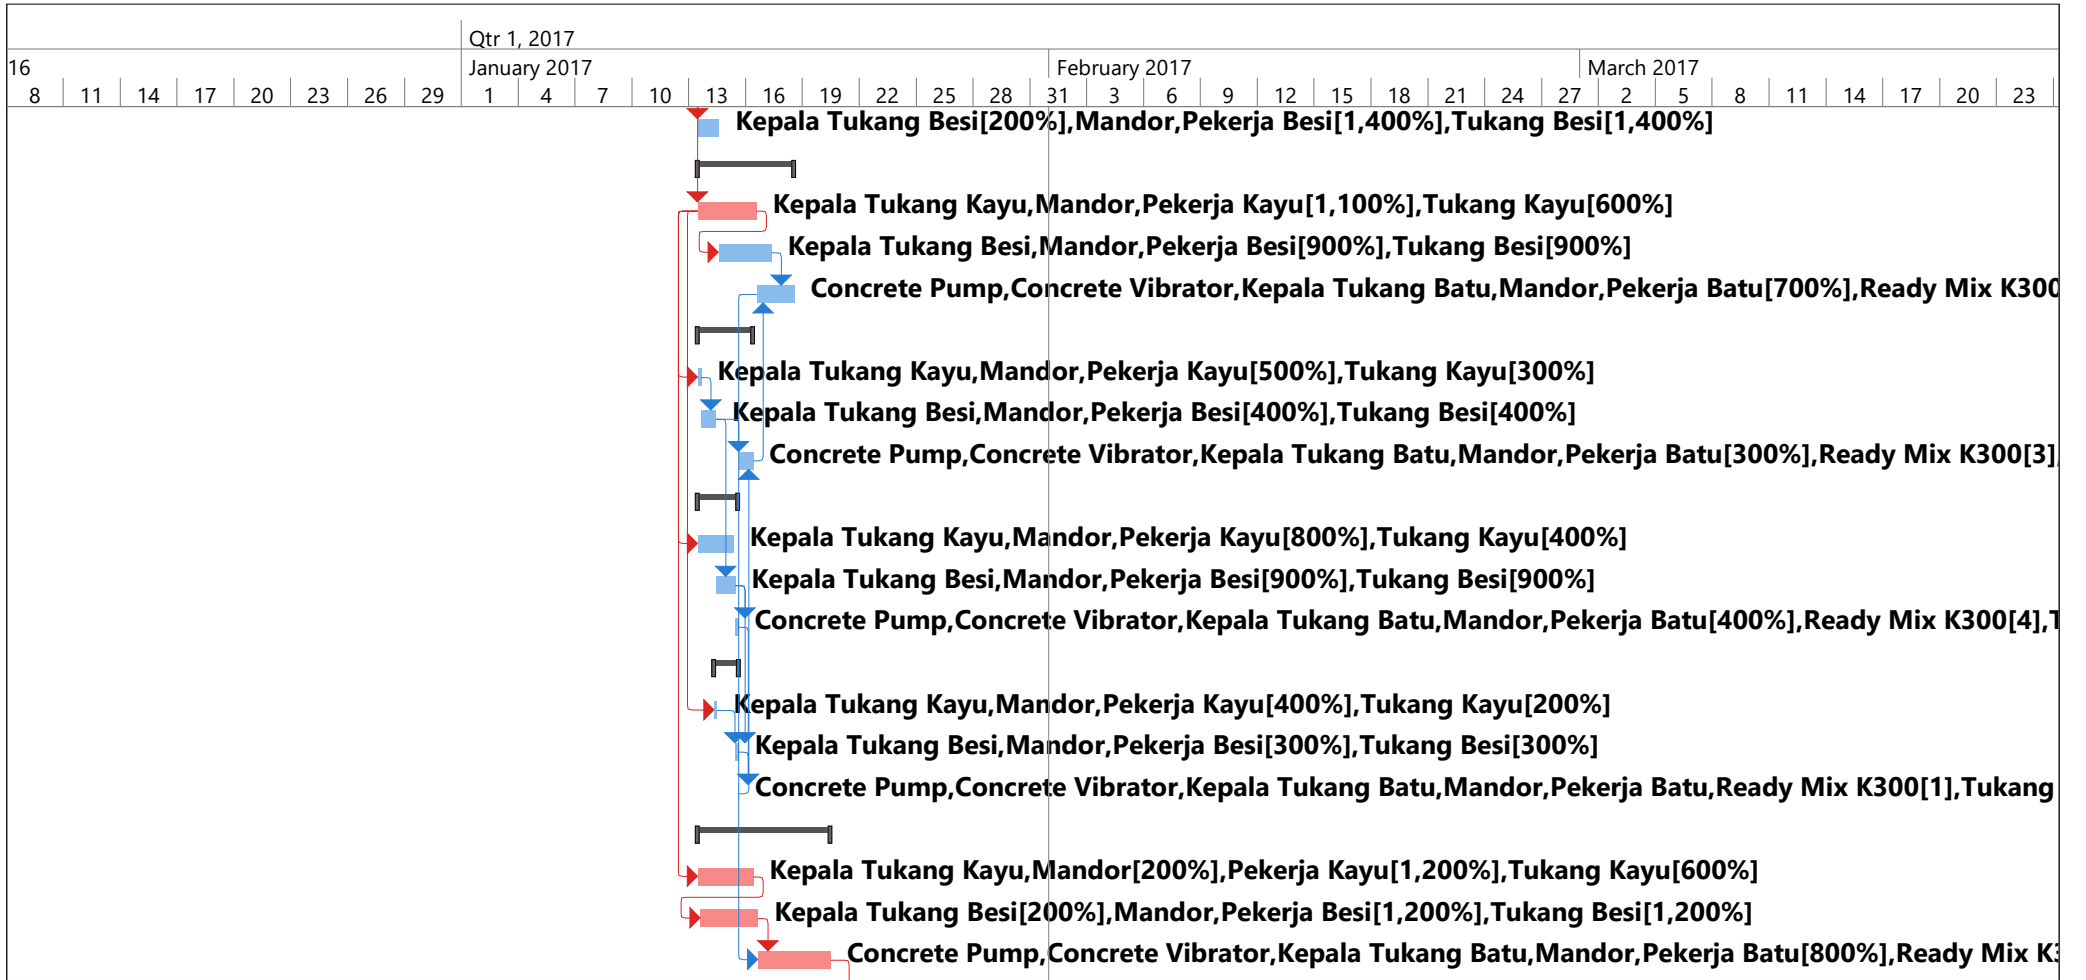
Qtr 1, 2017

16 | January 2017 | February 2017 | March 2017

8 11 14 17 20 23 26 29 1 4 7 10 13 16 19 22 25 28 31 3 6 9 12 15 18 21 24 27 2 5 8 11 14 17 20 23

Kepala Tukang Besi[200%],Mandor,Pekerja Besi[1,400%],Tukang Besi[1,400%]

Kepala Tukang Kayu,Mandor,Pekerja Kayu[1,100%],Tukang Kayu[600%]

Kepala Tukang Besi,Mandor,Pekerja Besi[900%],Tukang Besi[900%]

Concrete Pump,Concrete Vibrator,Kepala Tukang Batu,Mandor,Pekerja Batu[700%],Ready Mix K300

Kepala Tukang Kayu,Mandor,Pekerja Kayu[500%],Tukang Kayu[300%]

Kepala Tukang Besi,Mandor,Pekerja Besi[400%],Tukang Besi[400%]

Concrete Pump,Concrete Vibrator,Kepala Tukang Batu,Mandor,Pekerja Batu[300%],Ready Mix K300[3],

Kepala Tukang Kayu,Mandor,Pekerja Kayu[800%],Tukang Kayu[400%]

Kepala Tukang Besi,Mandor,Pekerja Besi[900%],Tukang Besi[900%]

Concrete Pump,Concrete Vibrator,Kepala Tukang Batu,Mandor,Pekerja Batu[400%],Ready Mix K300[4],T

Kepala Tukang Kayu,Mandor,Pekerja Kayu[400%],Tukang Kayu[200%]

Kepala Tukang Besi,Mandor,Pekerja Besi[300%],Tukang Besi[300%]

Concrete Pump,Concrete Vibrator,Kepala Tukang Batu,Mandor,Pekerja Batu,Ready Mix K300[1],Tukang

Kepala Tukang Kayu,Mandor[200%],Pekerja Kayu[1,200%],Tukang Kayu[600%]

Kepala Tukang Besi[200%],Mandor,Pekerja Besi[1,200%],Tukang Besi[1,200%]

Concrete Pump,Concrete Vibrator,Kepala Tukang Batu,Mandor,Pekerja Batu[800%],Ready Mix K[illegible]